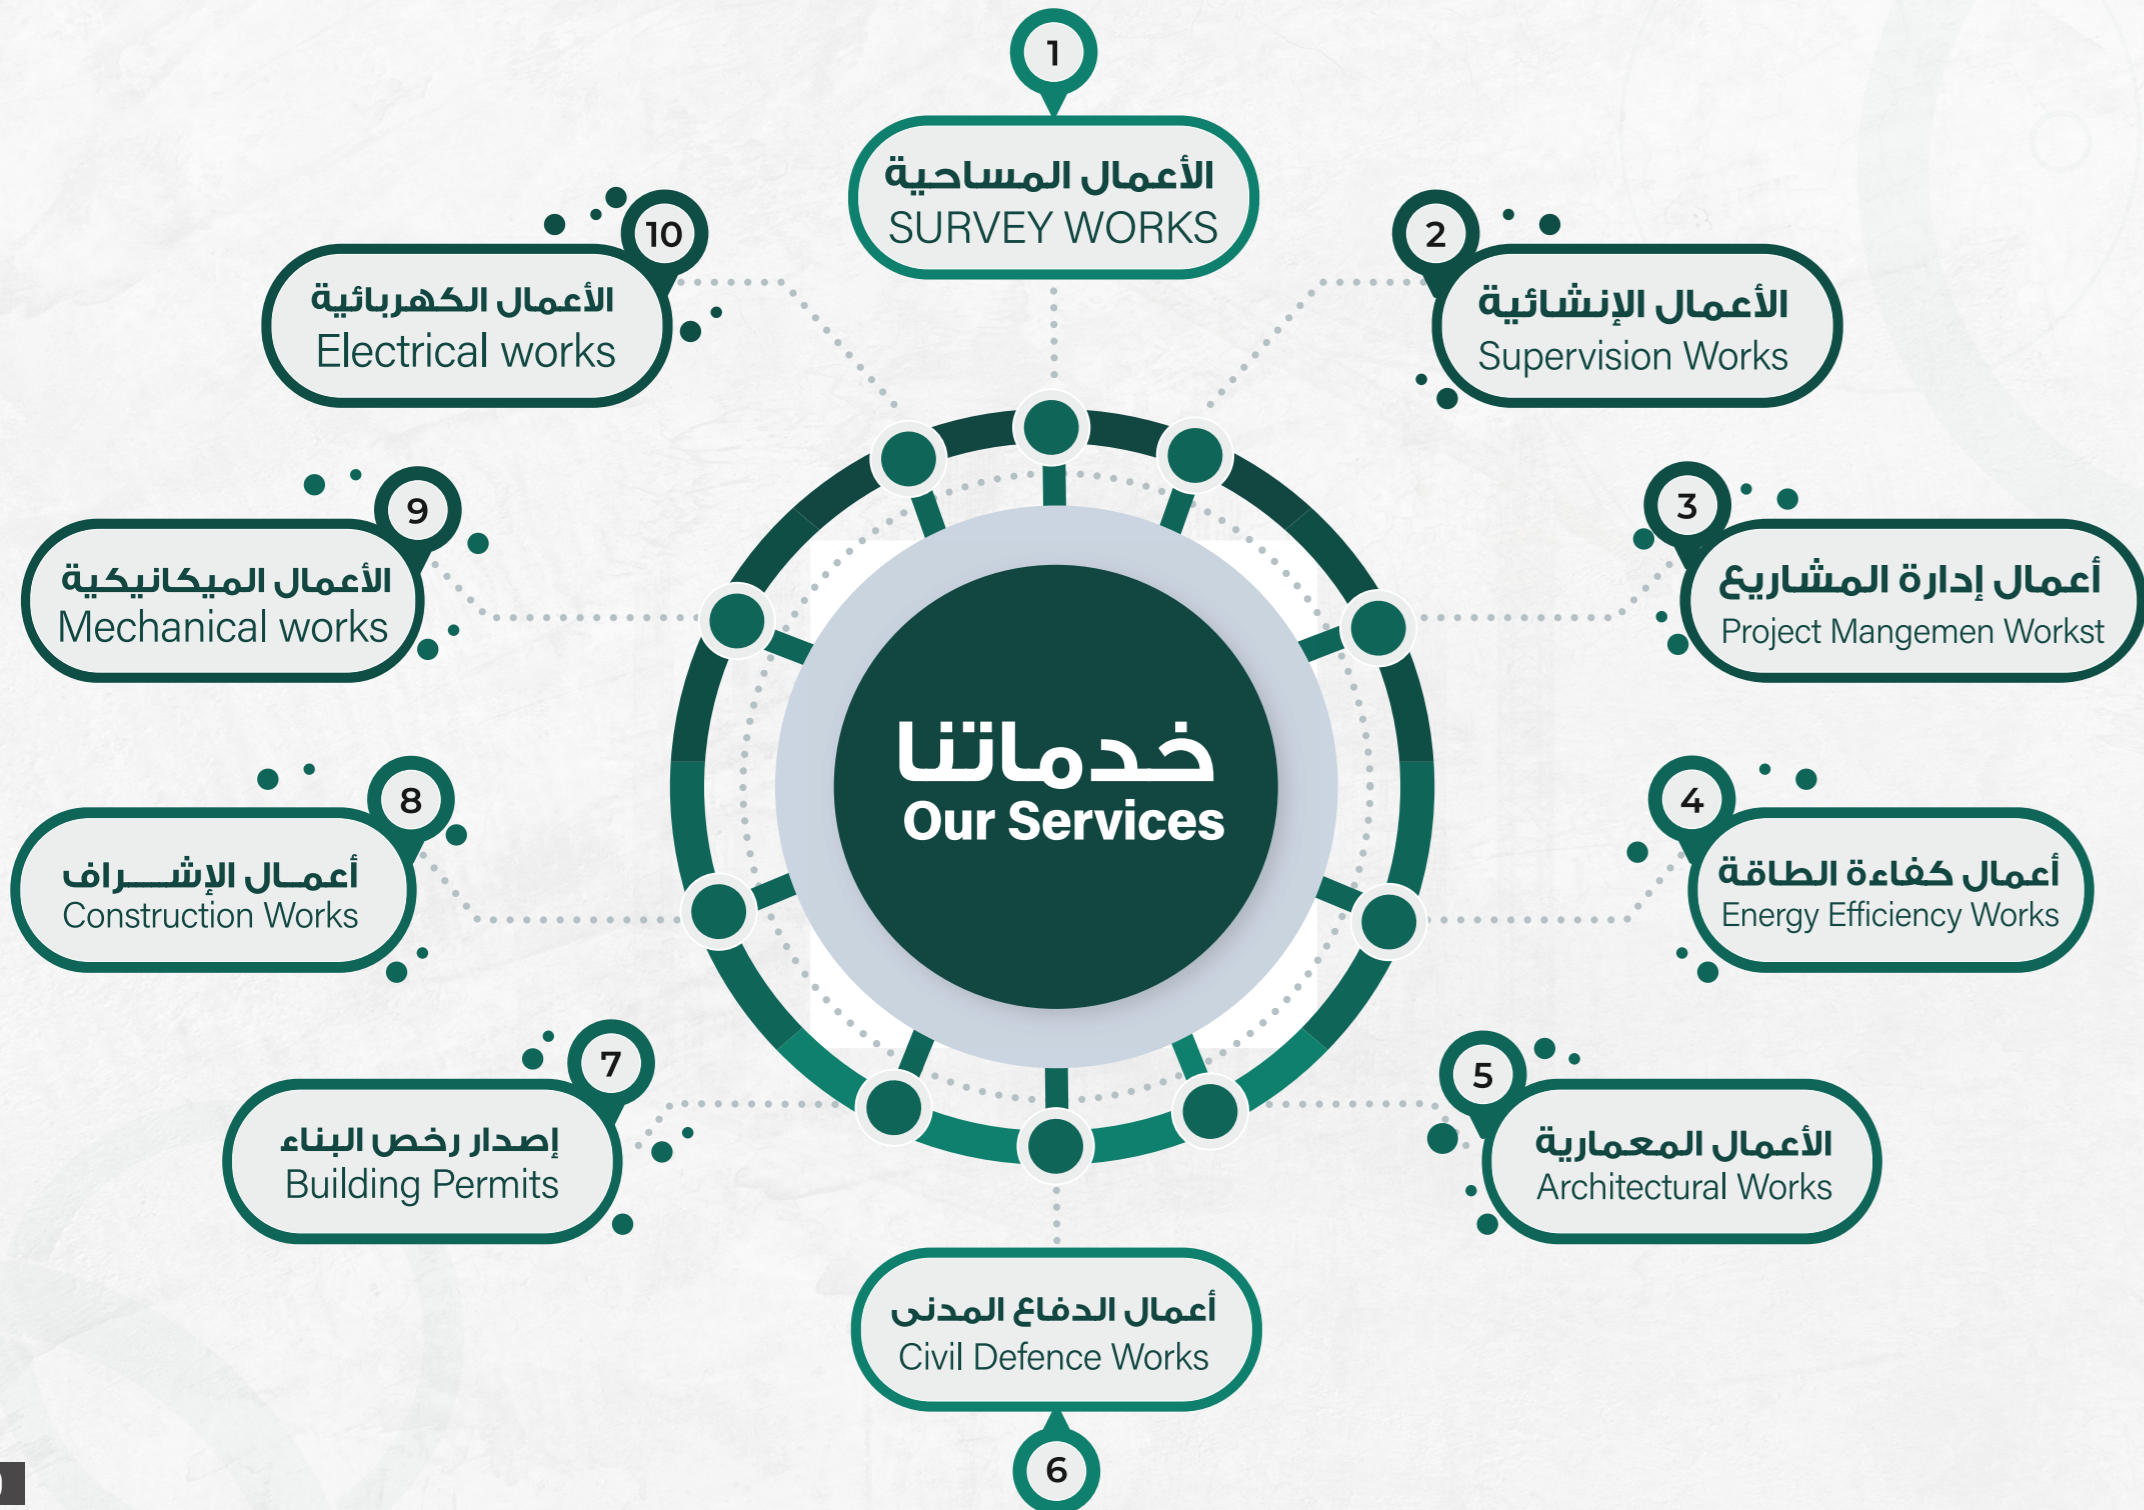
خدماتنا
Our Services

1
الأعمال المساحية
SURVEY WORKS

2
الأعمال الإنشائية
Supervision Works

3
أعمال إدارة المشاريع
Project Mangemen Workst

4
أعمال كفاءة الطاقة
Energy Efficiency Works

5
الأعمال المعمارية
Architectural Works

6
أعمال الدفاع المدنى
Civil Defence Works

7
إصدار رخص البناء
Building Permits

8
أعمـال الإشـــراف
Construction Works

9
الأعمال الميكانيكية
Mechanical works

10
الأعمال الكهربائية
Electrical works